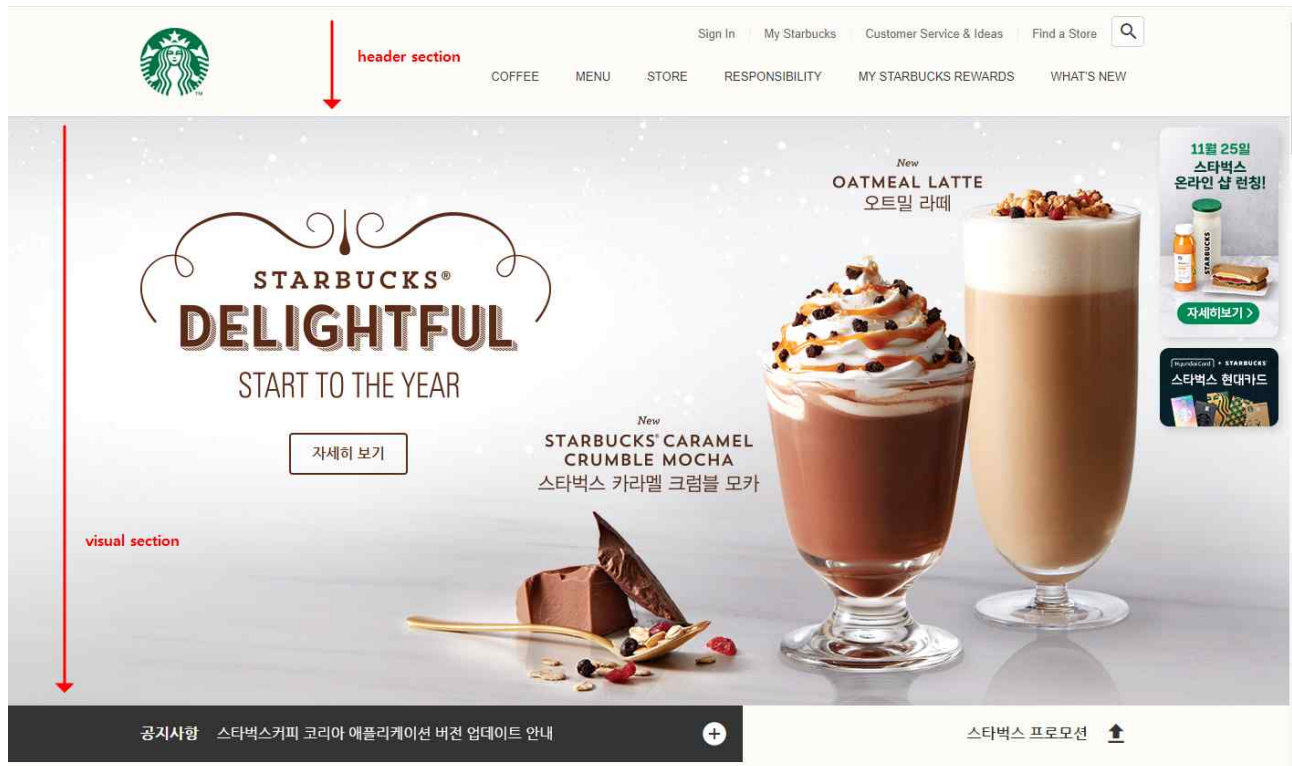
header section

Sign In | My Starbucks | Customer Service & Ideas | Find a Store

COFFEE MENU STORE RESPONSIBILITY MY STARBUCKS REWARDS WHAT'S NEW

STARBUCKS®
DELIGHTFUL
START TO THE YEAR

자세히 보기

New
OATMEAL LATTE
오트밀 라떼

New
STARBUCKS® CARAMEL CRUMBLE MOCHA
스타벅스 카라멜 크럼블 모카

11월 25일
스타벅스
온라인 샵 런칭!
자세히보기 >

Hyundai Card + STARBUCKS
스타벅스 현대카드

visual section

공지사항 스타벅스커피 코리아 애플리케이션 버전 업데이트 안내

스타벅스 프로모션